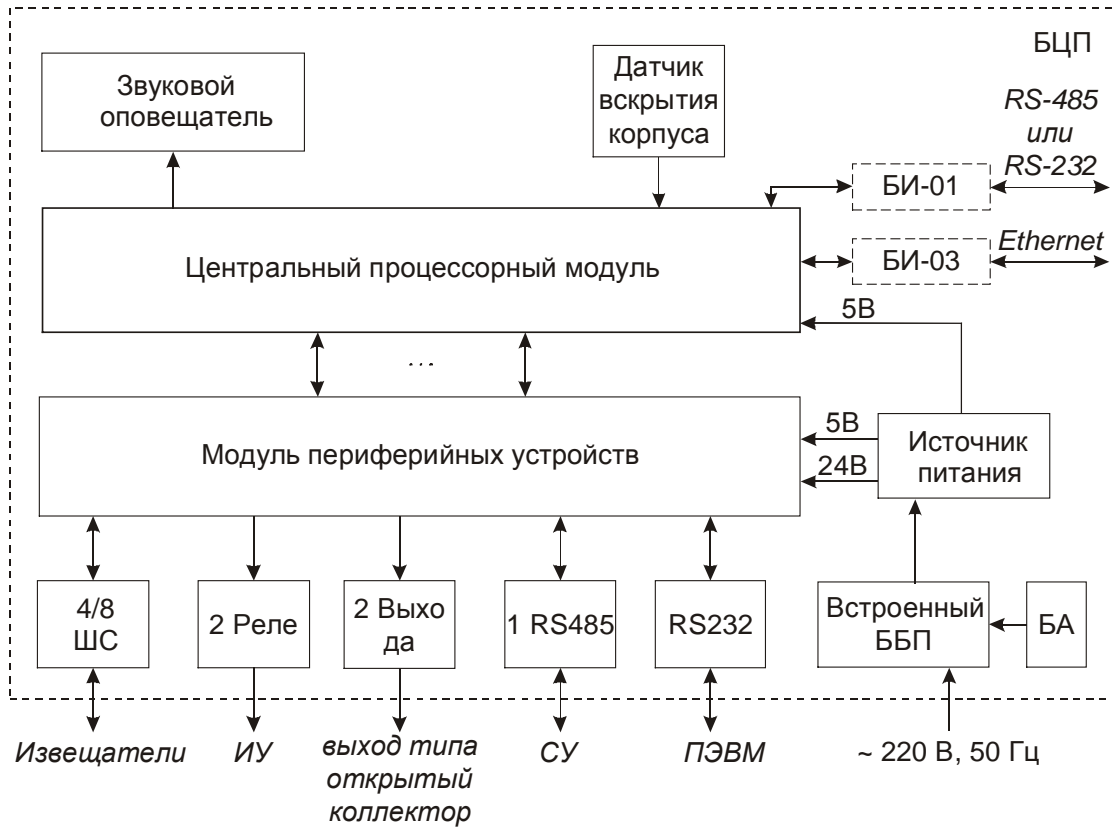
БЦП

Звуковой оповещатель

Датчик вскрытия корпуса

RS-485 или RS-232

БИ-01

Ethernet

БИ-03

Центральный процессорный модуль

5В

...

Модуль периферийных устройств

5В

24В

Источник питания

4/8 ШС

2 Реле

2 Выхо да

1 RS485

RS232

Встроенный ББП

БА

Извещатели

ИУ

выход типа открытый коллектор

СУ

ПЭВМ

~ 220 В, 50 Гц